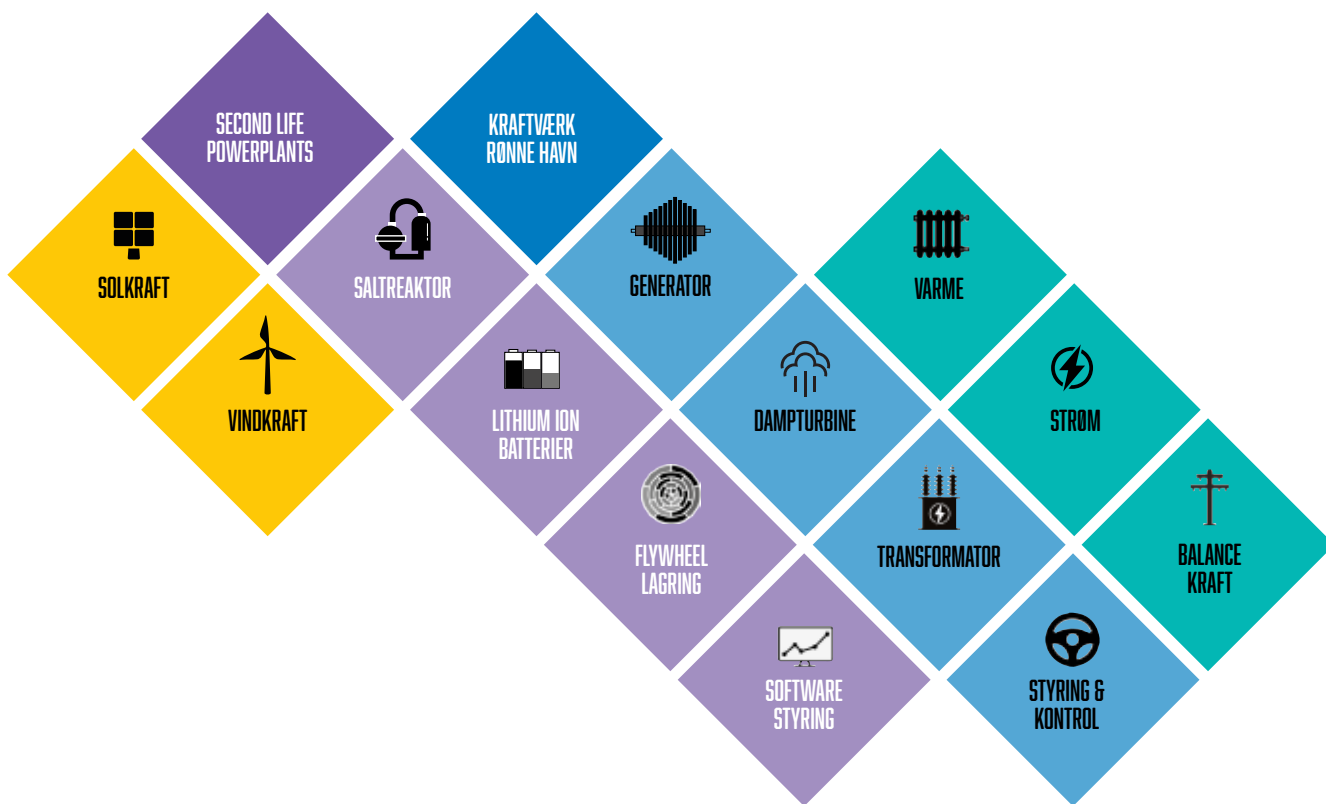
SECOND LIFE POWERPLANTS

KRAFTVÆRK RØNNE HAVN

SOLKRAFT

SALTREAKTOR

GENERATOR

VARME

VINDKRAFT

LITHIUM ION BATTERIER

DAMPTURBINE

STRØM

FLYWHEEL LAGRING

TRANSFORMATOR

BALANCE KRAFT

SOFTWARE STYRING

STYRING & KONTROL